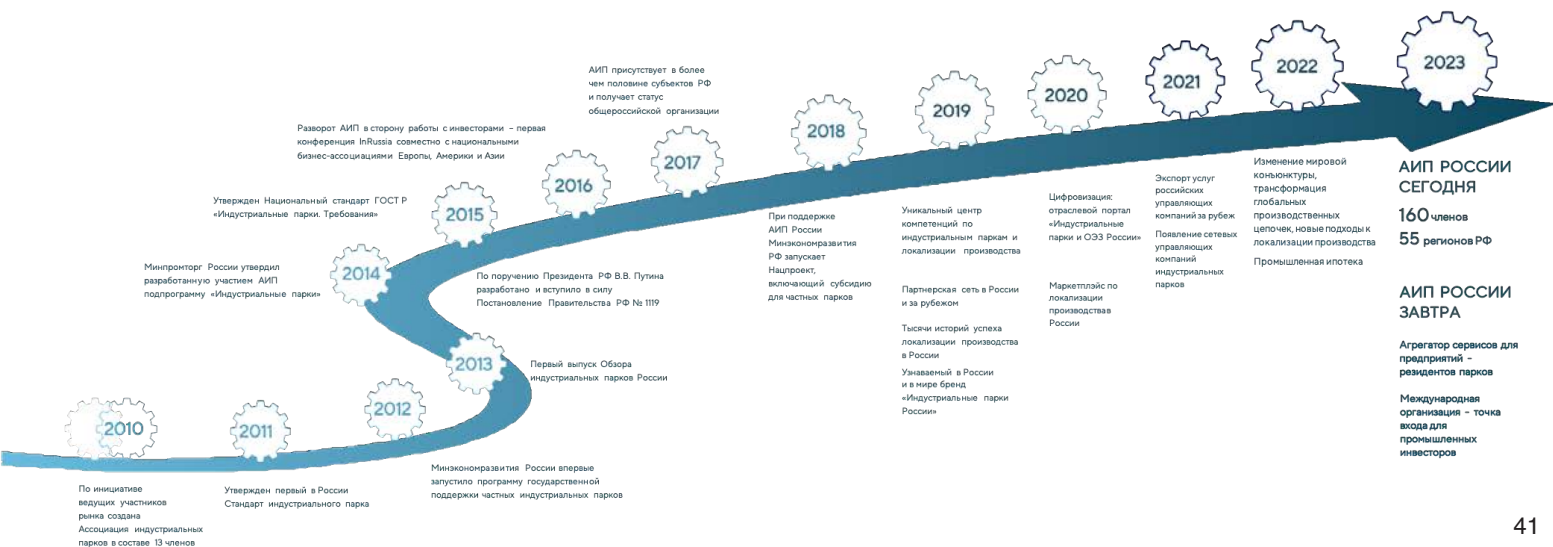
2010

По инициативе ведущих участников рынка создана Ассоциация индустриальных парков в составе 13 членов

2011

Утвержден первый в России Стандарт индустриального парка

2012

Минэкономразвития России впервые запустило программу государственной поддержки частных индустриальных парков

2013

Первый выпуск Обзора индустриальных парков России

2014

Минпромторг России утвердил разработанную участием АИП подпрограмму «Индустриальные парки»

2015

Утвержден Национальный стандарт ГОСТ Р «Индустриальные парки. Требования»

2016

Разворот АИП в сторону работы с инвесторами – первая конференция InRussia совместно с национальными бизнес-ассоциациями Европы, Америки и Азии

По поручению Президента РФ В.В. Путина разработано и вступило в силу Постановление Правительства РФ № 1119

2017

АИП присутствует в более чем половине субъектов РФ и получает статус общероссийской организации

2018

При поддержке АИП России Минэкономразвития РФ запускает Нацпроект, включающий субсидию для частных парков

2019

Уникальный центр компетенций по индустриальным паркам и локализации производства

Партнерская сеть в России и за рубежом

Тысячи историй успеха локализации производства в России

Узнаваемый в России и в мире бренд «Индустриальные парки России»

2020

Цифровизация: отраслевой портал «Индустриальные парки и ОЭЗ России»

Маркетплэйс по локализации производства в России

2021

Экспорт услуг российских управляющих компаний за рубеж

Появление сетевых управляющих компаний индустриальных парков

2022

Изменение мировой конъюнктуры, трансформация глобальных производственных цепочек, новые подходы к локализации производства

Промышленная ипотека

2023

АИП РОССИИ СЕГОДНЯ

160 членов

55 регионов РФ

АИП РОССИИ ЗАВТРА

Агрегатор сервисов для предприятий – резидентов парков

Международная организация – точка входа для промышленных инвесторов

41